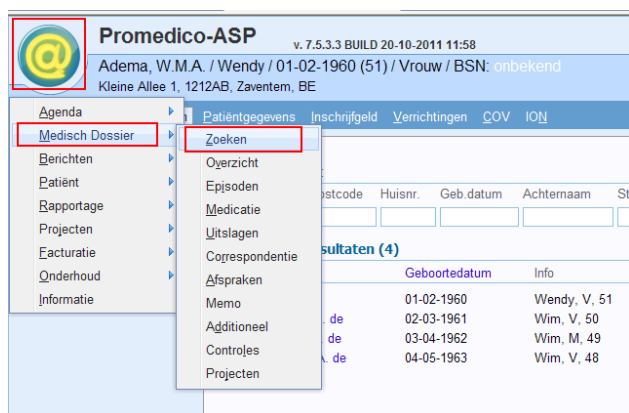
Promedico-ASP v. 7.5.3.3 BUILD 20-10-2011 11:58

Adema, W.M.A. / Wendy / 01-02-1960 (51) / Vrouw / BSN: onbekend

Kleine Allee 1, 1212AB, Zaventem, BE

Agenda
Medisch Dossier
Berichten
Patiënt
Rapportage
Projecten
Facturatie
Onderhoud
Informatie

Zoeken
Overzicht
Episoden
Medicatie
Uitslagen
Correspondentie
Afspraken
Memo
Additioneel
Controles
Projecten

Patiëntgegevens Inschrijfgeld Verrichtingen COV ION

ostcode Huisnr. Geb.datum Achternaam St

sultaten (4)

| | Geboortedatum | Info |
|---|---|---|
| | 01-02-1960 | Wendy, V, 51 |
| . de | 02-03-1961 | Wim, V, 50 |
| . de | 03-04-1962 | Wim, M, 49 |
| A. de | 04-05-1963 | Wim, V, 48 |